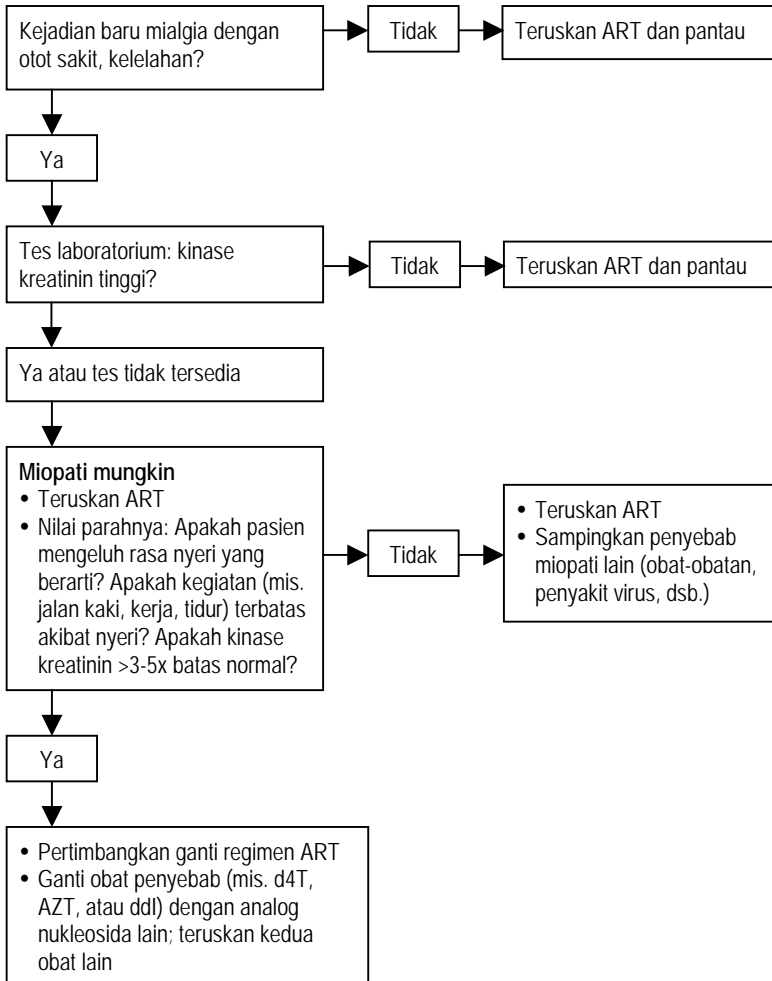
Kejadian baru mialgia dengan otot sakit, kelelahan?

Tidak

Teruskan ART dan pantau

Ya

Tes laboratorium: kinase kreatinin tinggi?

Tidak

Teruskan ART dan pantau

Ya atau tes tidak tersedia

**Miopati mungkin**
- Teruskan ART
- Nilai parahnya: Apakah pasien mengeluh rasa nyeri yang berarti? Apakah kegiatan (mis. jalan kaki, kerja, tidur) terbatas akibat nyeri? Apakah kinase kreatinin >3-5x batas normal?

Tidak

- Teruskan ART
- Sampingkan penyebab miopati lain (obat-obatan, penyakit virus, dsb.)

Ya

- Pertimbangkan ganti regimen ART
- Ganti obat penyebab (mis. d4T, AZT, atau ddI) dengan analog nukleosida lain; teruskan kedua obat lain